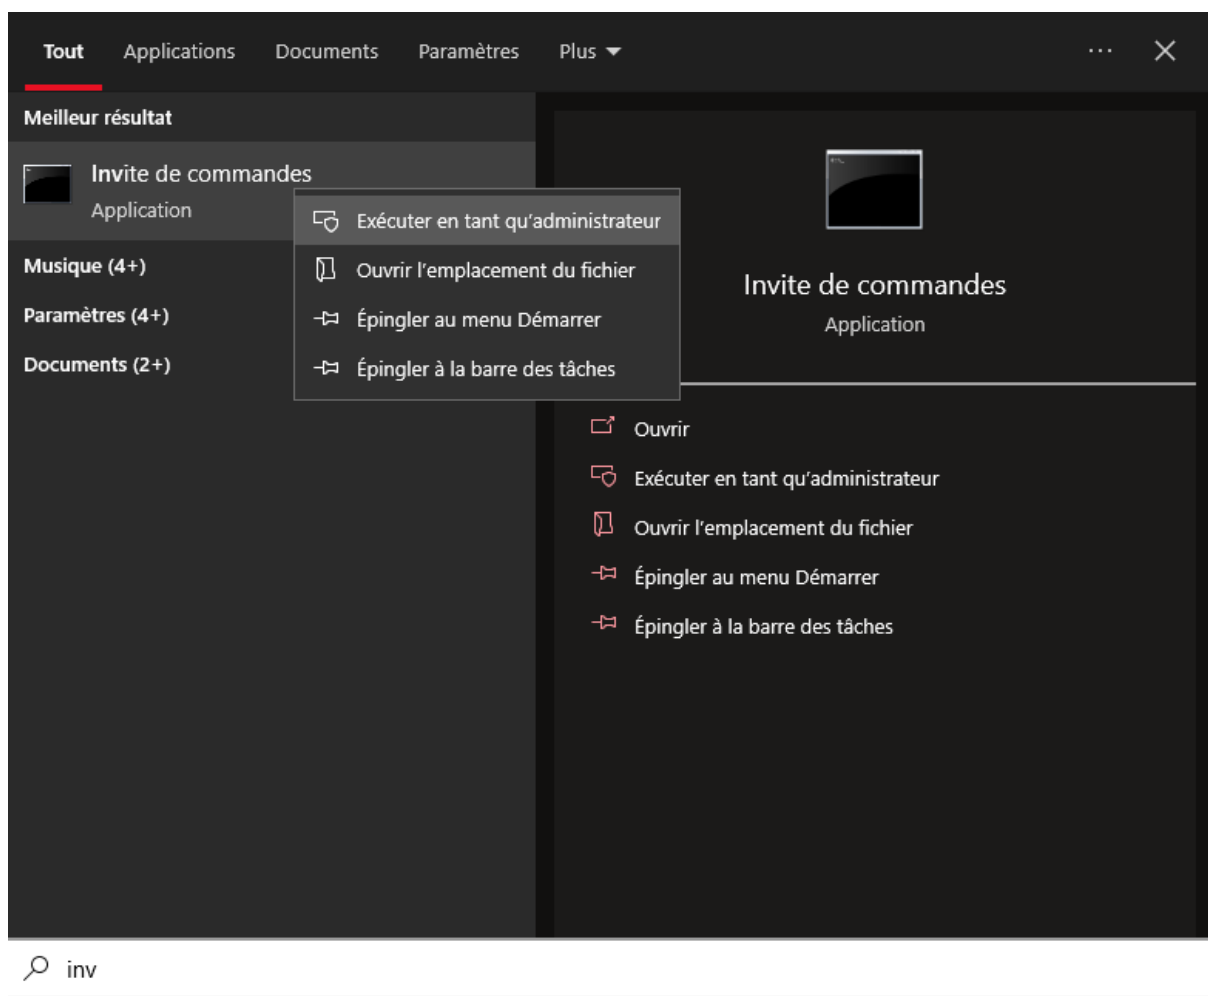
Tout Applications Documents Paramètres Plus

Meilleur résultat

Invite de commandes
Application

Exécuter en tant qu'administrateur
Ouvrir l'emplacement du fichier
Épingler au menu Démarrer
Épingler à la barre des tâches

Musique (4+)
Paramètres (4+)
Documents (2+)

Invite de commandes
Application

Ouvrir
Exécuter en tant qu'administrateur
Ouvrir l'emplacement du fichier
Épingler au menu Démarrer
Épingler à la barre des tâches

inv